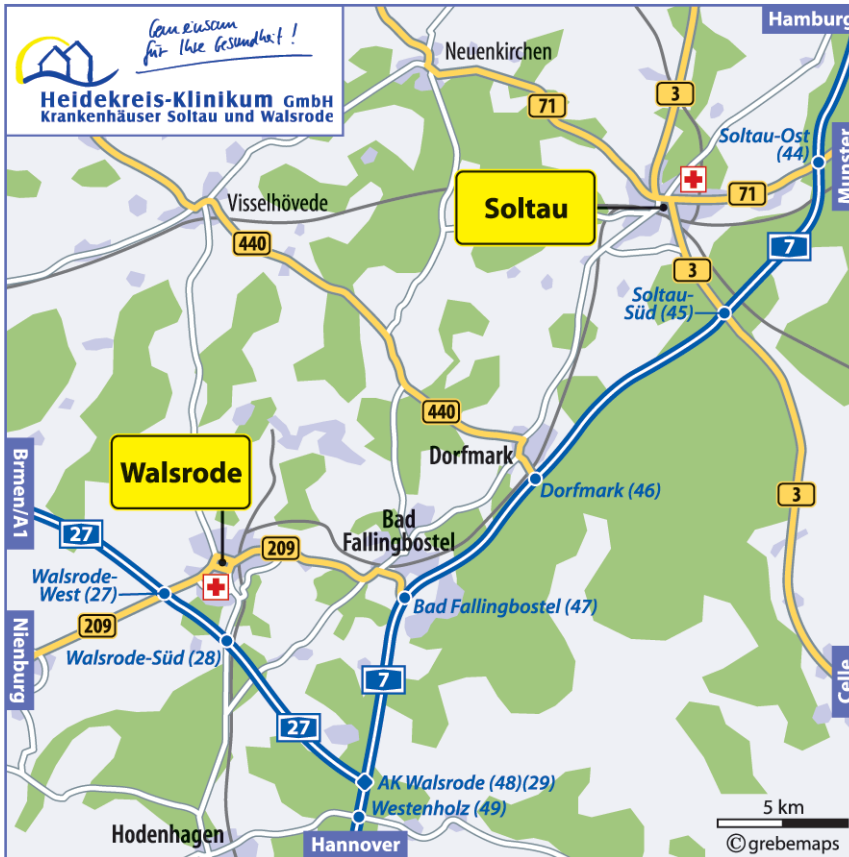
Gemeinsam für Ihre Gesundheit!
Heidekreis-Klinikum GmbH
Krankenhäuser Soltau und Walsrode

Hamburg
Neuenkirchen
71
3
Soltau-Ost (44)
Munster
Soltau
71
Visselhövede
440
7
3
Soltau-Süd (45)
440
Dorfmark
Dorfmark (46)
3
Walsrode
Brmen/A1
27
Bad Fallingbostel
209
Walsrode-West (27)
Bad Fallingbostel (47)
209
Nienburg
Walsrode-Süd (28)
7
Celle
27
AK Walsrode (48)(29)
Westenholz (49)
5 km
Hodenhagen
Hannover
©grebemaps